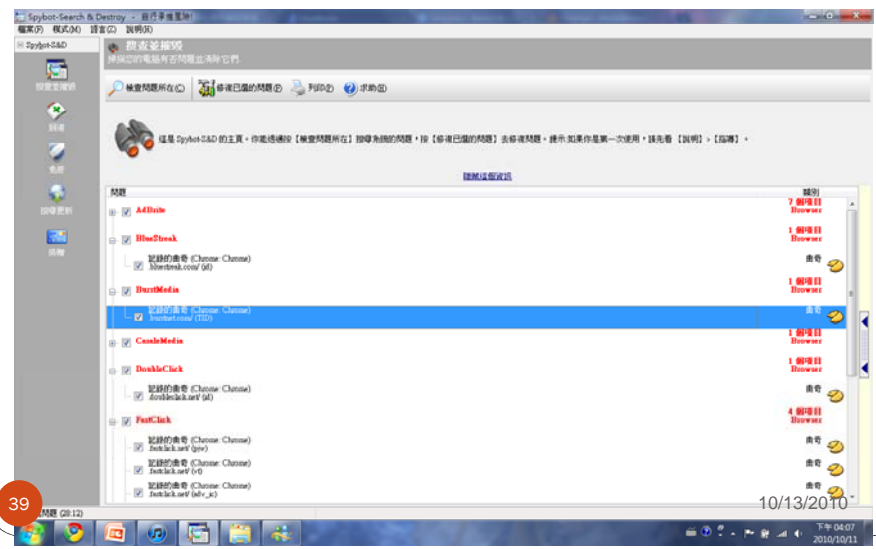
Spybot-Search & Destroy - 目行掃描程序
檔案(F) 模式(M) 語言(L) 說明(H)

Spybot-S&D

搜查並摧毀
搜尋您的電腦有否問題並清除它們。

檢查問題所在(C)
修復已選的問題(F)
列印(P)
求助(H)

這是 Spybot-S&D 的主頁。你能透過按【檢查問題所在】搜尋系統的問題，按【修復已選的問題】去修復問題。提示:如果你是第一次使用，請先看【說明】>【指導】。

隱藏這個資訊

| 問題 | 類別 |
|---|---|
| AdBrite | 7 個項目 Browser |
| BlueStreak | 1 個項目 Browser |
| 記錄的曲奇 (Chrome: Chrome) .bluestreak.com/ (id) | 曲奇 |
| BurstMedia | 1 個項目 Browser |
| 記錄的曲奇 (Chrome: Chrome) .burstnet.com/ (TID) | 曲奇 |
| CasaleMedia | 1 個項目 Browser |
| DoubleClick | 1 個項目 Browser |
| 記錄的曲奇 (Chrome: Chrome) .doubleclick.net/ (id) | 曲奇 |
| FastClick | 4 個項目 Browser |
| 記錄的曲奇 (Chrome: Chrome) .fastclick.net/ (pjw) | 曲奇 |
| 記錄的曲奇 (Chrome: Chrome) .fastclick.net/ (vt) | 曲奇 |
| 記錄的曲奇 (Chrome: Chrome) .fastclick.net/ (adv_ic) | 曲奇 |

39
問題 (28:12)
10/13/2010
下午 04:07
2010/10/11